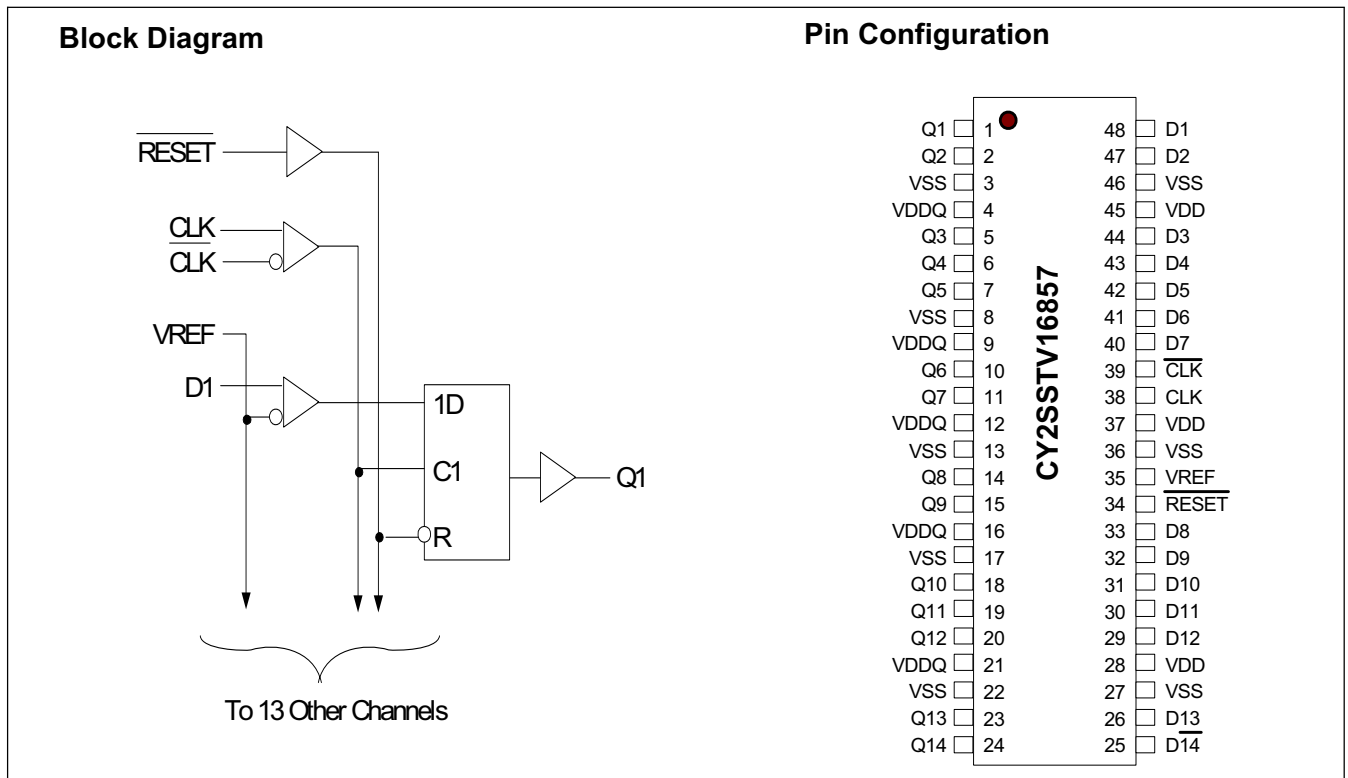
**Block Diagram**

$\overline{RESET}$

CLK

$\overline{CLK}$

VREF

D1

1D

C1

R

Q1

To 13 Other Channels

**Pin Configuration**

CY2SSTV16857

| | | | |
|---|---|---|---|
| Q1 | 1 | 48 | D1 |
| Q2 | 2 | 47 | D2 |
| VSS | 3 | 46 | VSS |
| VDDQ | 4 | 45 | VDD |
| Q3 | 5 | 44 | D3 |
| Q4 | 6 | 43 | D4 |
| Q5 | 7 | 42 | D5 |
| VSS | 8 | 41 | D6 |
| VDDQ | 9 | 40 | D7 |
| Q6 | 10 | 39 | $\overline{CLK}$ |
| Q7 | 11 | 38 | CLK |
| VDDQ | 12 | 37 | VDD |
| VSS | 13 | 36 | VSS |
| Q8 | 14 | 35 | VREF |
| Q9 | 15 | 34 | $\overline{RESET}$ |
| VDDQ | 16 | 33 | D8 |
| VSS | 17 | 32 | D9 |
| Q10 | 18 | 31 | D10 |
| Q11 | 19 | 30 | D11 |
| Q12 | 20 | 29 | D12 |
| VDDQ | 21 | 28 | VDD |
| VSS | 22 | 27 | VSS |
| Q13 | 23 | 26 | D13 |
| Q14 | 24 | 25 | D14 |